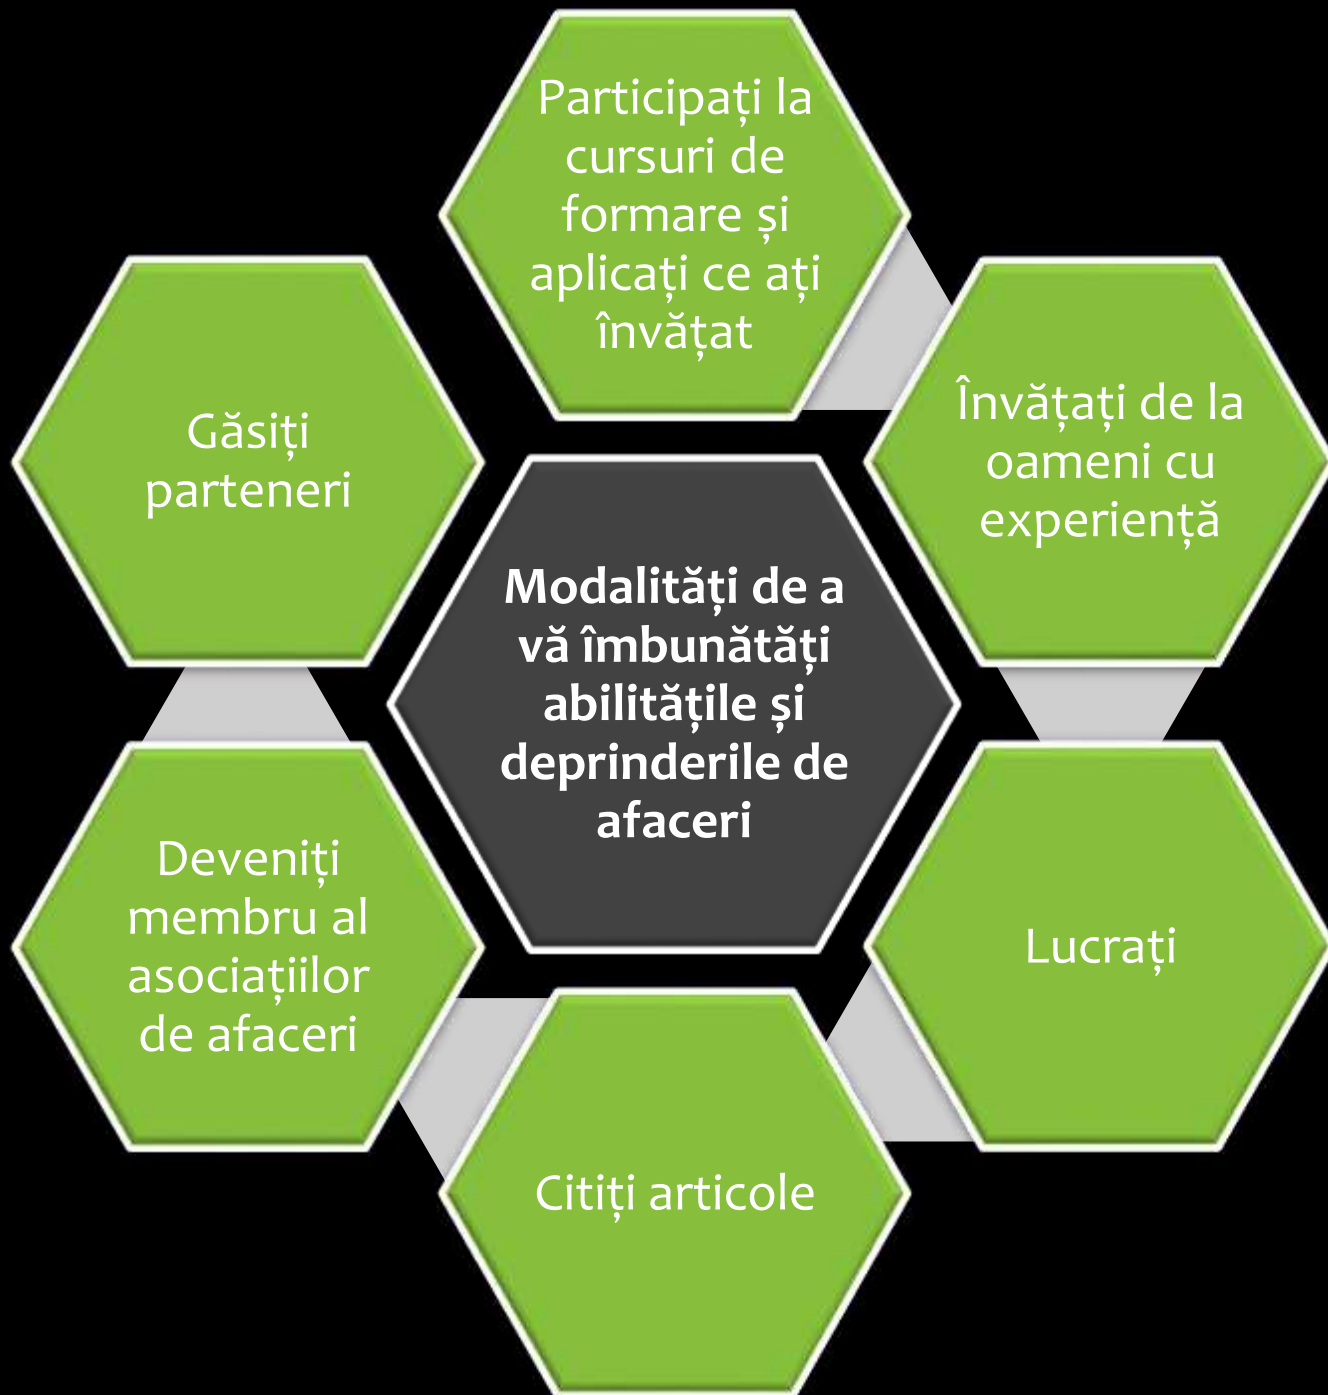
Modalități de a vă îmbunătăți abilitățile și deprinderile de afaceri

Participați la cursuri de formare și aplicați ce ați învățat

Învățați de la oameni cu experiență

Lucrați

Citiți articole

Deveniți membru al asociațiilor de afaceri

Găsiți parteneri